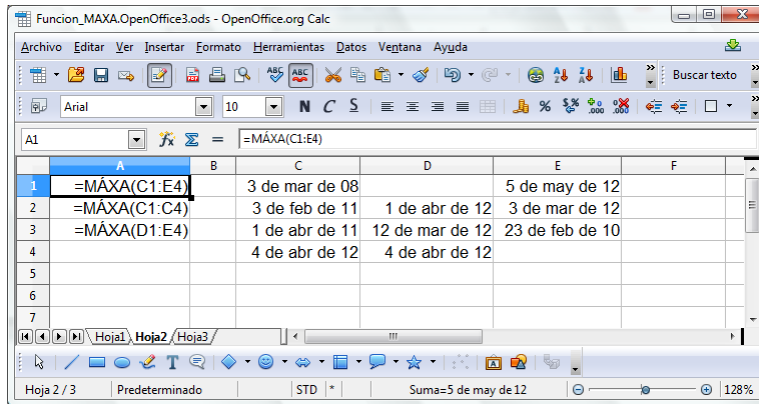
Funcion_MAXA.OpenOffice3.ods - OpenOffice.org Calc

Archivo Editar Ver Insertar Formato Herramientas Datos Ventana Ayuda

Buscar texto

Arial 10 N C S

A1 =MÁXA(C1:E4)

| | A | B | C | D | E | F |
|---|---|---|---|---|---|---|
| 1 | =MÁXA(C1:E4) | | 3 de mar de 08 | | 5 de may de 12 | |
| 2 | =MÁXA(C1:C4) | | 3 de feb de 11 | 1 de abr de 12 | 3 de mar de 12 | |
| 3 | =MÁXA(D1:E4) | | 1 de abr de 11 | 12 de mar de 12 | 23 de feb de 10 | |
| 4 | | | 4 de abr de 12 | 4 de abr de 12 | | |
| 5 | | | | | | |
| 6 | | | | | | |
| 7 | | | | | | |

Hoja1 Hoja2 Hoja3

Hoja 2 / 3 Predeterminado STD * Suma=5 de may de 12 128%